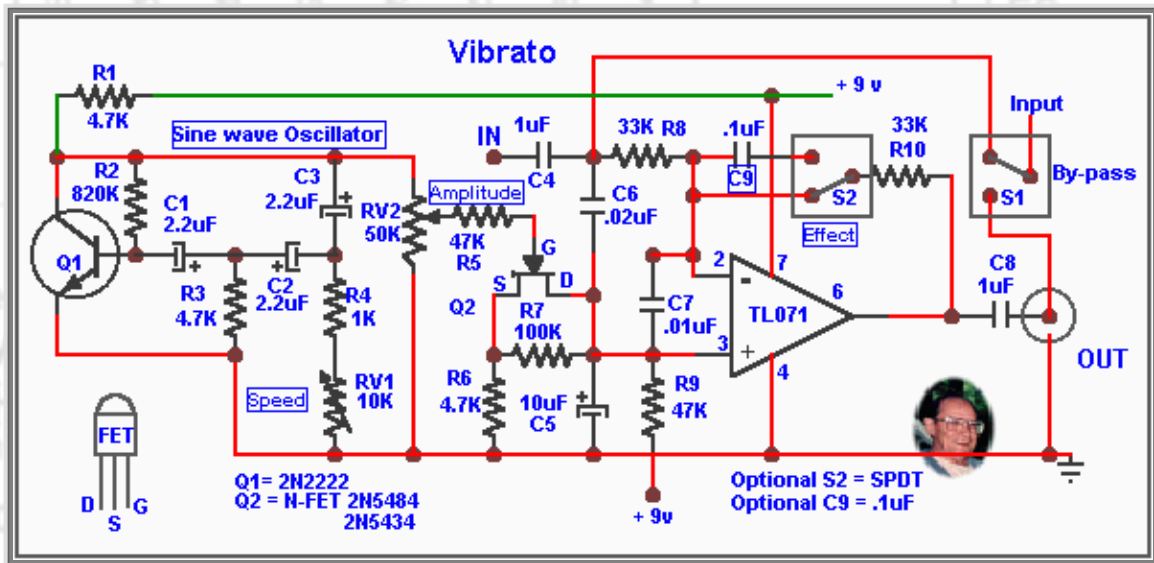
Vibrato

R1
4.7K
+ 9 v
Sine wave Oscillator
IN
1uF
C4
33K R8
.1uF
C9
33K
R10
Input
By-pass
S1
S2
Effect
R2
820K
C1
2.2uF
C3
2.2uF
RV2
50K
Amplitude
47K
R5
C6
.02uF
G
S
D
Q2
R7
100K
Q1
R3
4.7K
C2
2.2uF
R4
1K
C7
.01uF
2
7
6
3
4
TL071
C8
1uF
OUT
Speed
RV1
10K
R6
4.7K
10uF
C5
R9
47K
FET
D
S
G
Q1= 2N2222
Q2 = N-FET 2N5484
2N5434
+ 9v
Optional S2 = SPDT
Optional C9 = .1uF